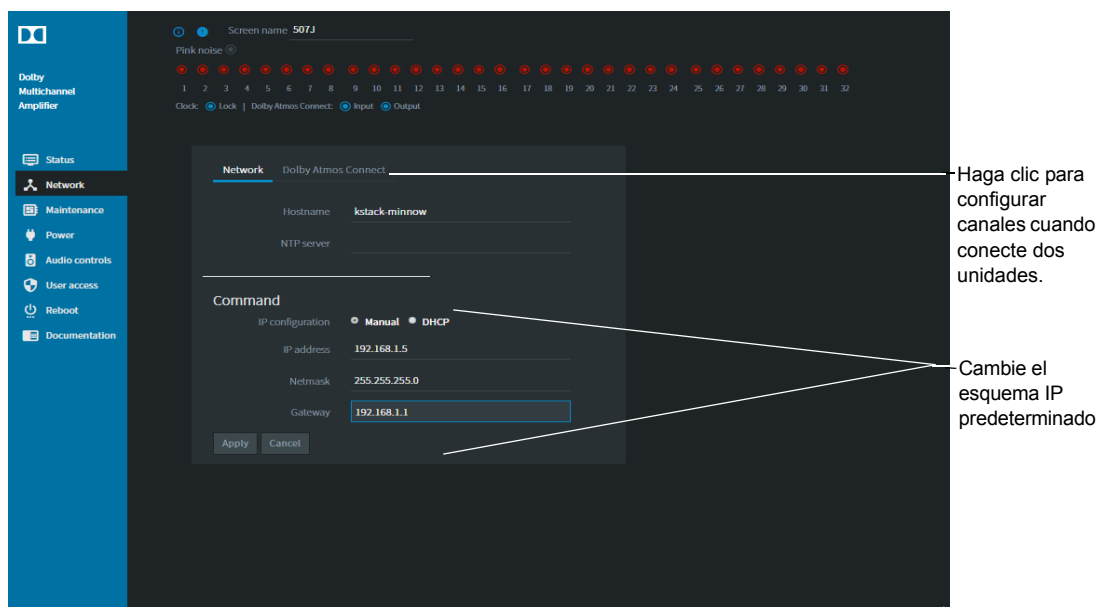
Dolby Multichannel Amplifier

Status
Network
Maintenance
Power
Audio controls
User access
Reboot
Documentation

Screen name 507J
Pink noise

1 2 3 4 5 6 7 8 9 10 11 12 13 14 15 16 17 18 19 20 21 22 23 24 25 26 27 28 29 30 31 32

Clock: Lock | Dolby Atmos Connect: Input Output

Network Dolby Atmos Connect

Hostname kstack-minnow
NTP server

Command
IP configuration Manual DHCP
IP address 192.168.1.5
Netmask 255.255.255.0
Gateway 192.168.1.1

Apply Cancel

Haga clic para configurar canales cuando conecte dos unidades.

Cambie el esquema IP predeterminado